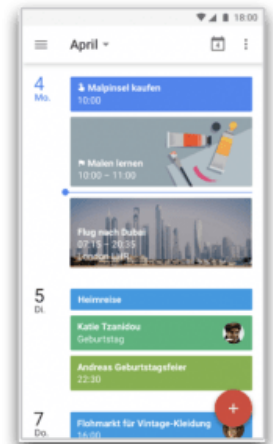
18:00

April

4
Mo.

Malpinsel kaufen
10:00

Malen lernen
10:00 – 11:00

Flug nach Dubai
07:15 – 20:35
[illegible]

5
Di.

Heimreise

Katie Tzanidou
Geburtstag

Andreas Geburtstagsfeier
22:30

7
Do.

Flohmarkt für Vintage-Kleidung
14:00

+